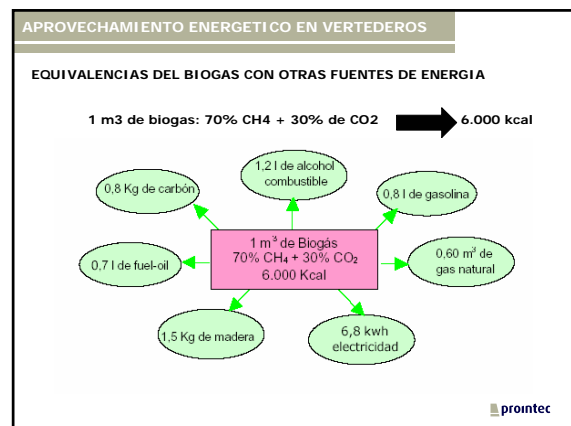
APROVECHAMIENTO ENERGETICO EN VERTEDEROS

EQUIVALENCIAS DEL BIOGAS CON OTRAS FUENTES DE ENERGIA

1 m3 de biogas: 70% CH4 + 30% de CO2 6.000 kcal

1,2 l de alcohol combustible

0,8 Kg de carbón

0,8 l de gasolina

1 m$^3$ de Biogás 70% $CH_4$ + 30% $CO_2$ 6.000 Kcal

0,7 l de fuel-oil

0,60 m$^3$ de gas natural

1,5 Kg de madera

6,8 kwh electricidad

prointec